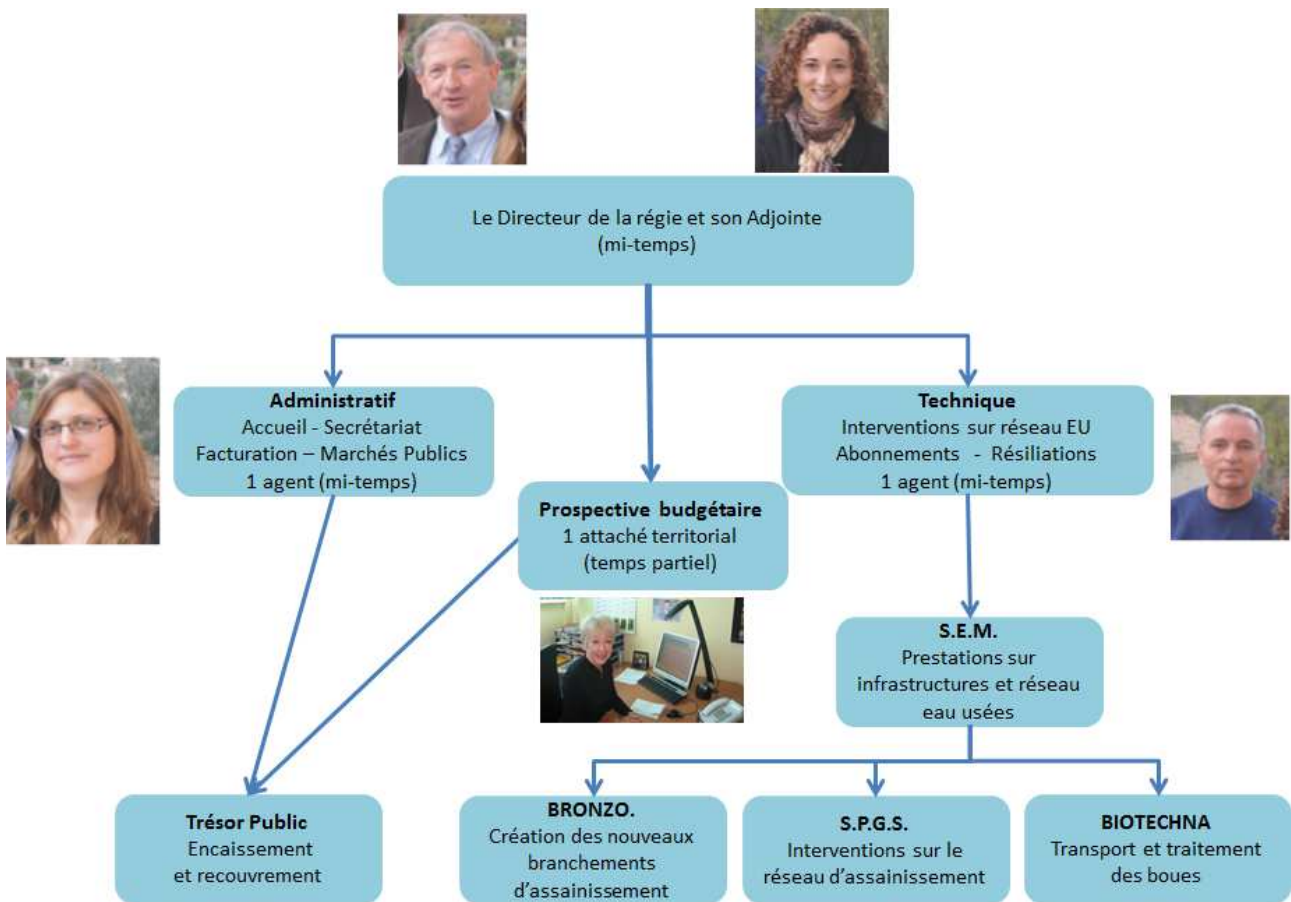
Le Directeur de la régie et son Adjointe
(mi-temps)

**Administratif**
Accueil - Secrétariat
Facturation – Marchés Publics
1 agent (mi-temps)

**Prospective budgétaire**
1 attaché territorial
(temps partiel)

**Technique**
Interventions sur réseau EU
Abonnements - Résiliations
1 agent (mi-temps)

**S.E.M.**
Prestations sur
infrastructures et réseau
eau usées

**Trésor Public**
Encaissement
et recouvrement

**BRONZO.**
Création des nouveaux
branchements
d'assainissement

**S.P.G.S.**
Interventions sur le
réseau d'assainissement

**BIOTECHNA**
Transport et traitement
des boues